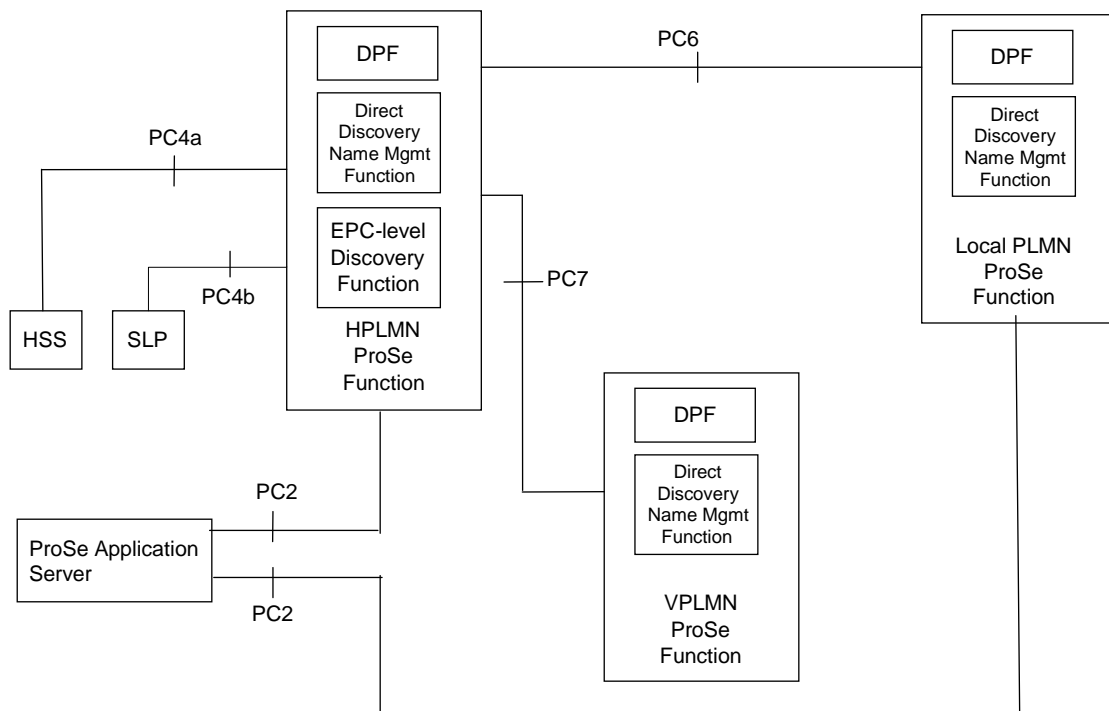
DPF

Direct Discovery Name Mgmt Function

EPC-level Discovery Function

HPLMN ProSe Function

PC6

DPF

Direct Discovery Name Mgmt Function

Local PLMN ProSe Function

PC4a

PC4b

HSS

SLP

PC7

DPF

Direct Discovery Name Mgmt Function

VPLMN ProSe Function

PC2

ProSe Application Server

PC2